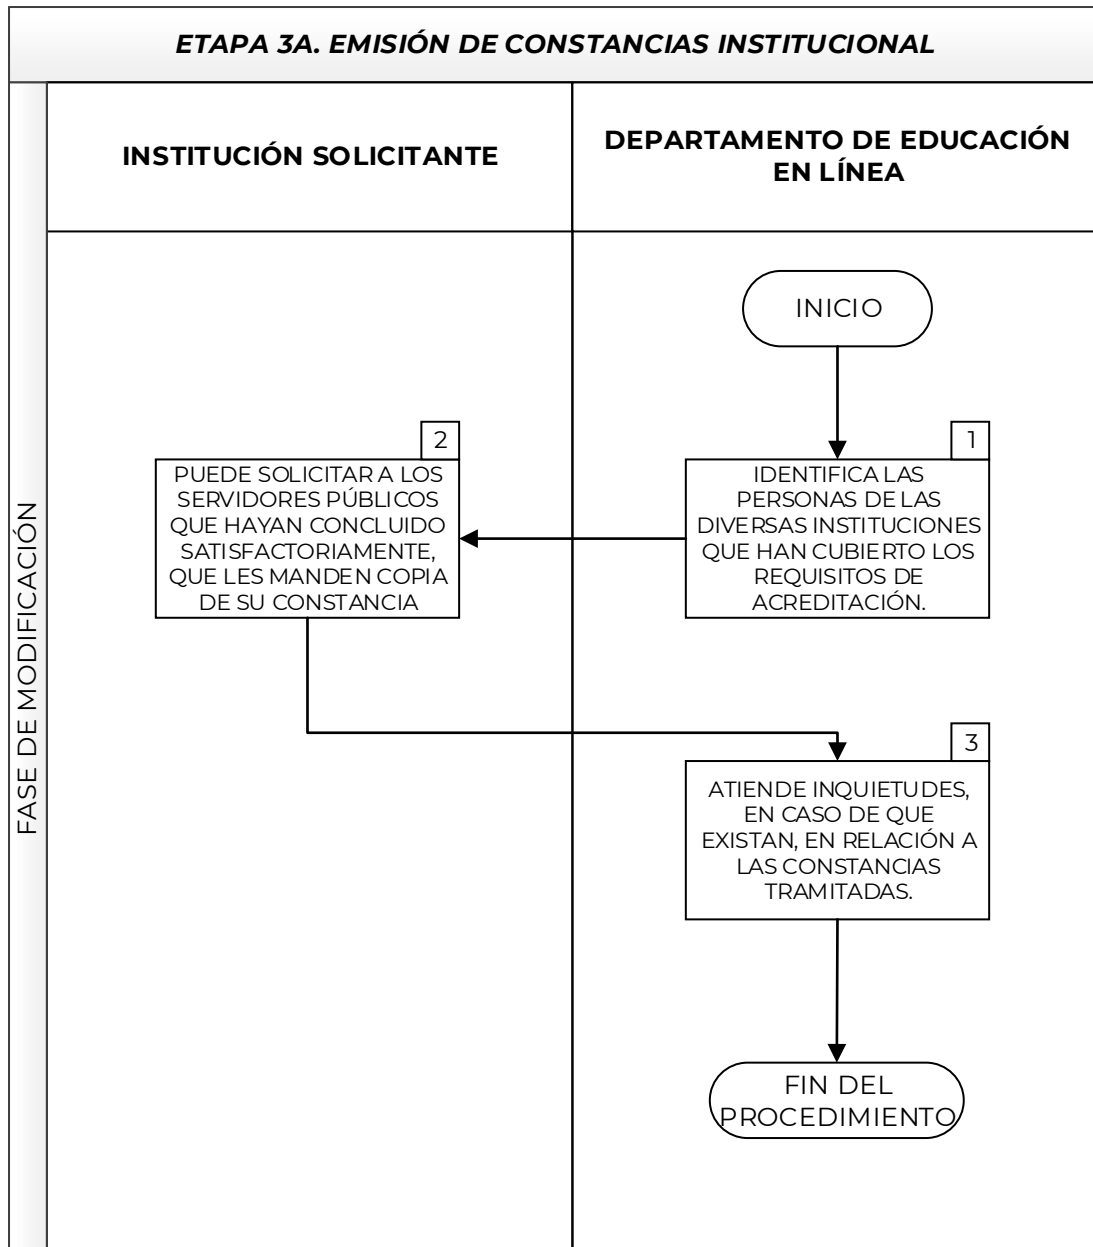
ETAPA 3A. EMISIÓN DE CONSTANCIAS INSTITUCIONAL

INSTITUCIÓN SOLICITANTE

DEPARTAMENTO DE EDUCACIÓN EN LÍNEA

FASE DE MODIFICACIÓN

INICIO

1

IDENTIFICA LAS PERSONAS DE LAS DIVERSAS INSTITUCIONES QUE HAN CUBIERTO LOS REQUISITOS DE ACREDITACIÓN.

2

PUEDE SOLICITAR A LOS SERVIDORES PÚBLICOS QUE HAYAN CONCLUIDO SATISFACTORIAMENTE, QUE LES MANDEN COPIA DE SU CONSTANCIA

3

ATIENDE INQUIETUDES, EN CASO DE QUE EXISTAN, EN RELACIÓN A LAS CONSTANCIAS TRAMITADAS.

FIN DEL PROCEDIMIENTO